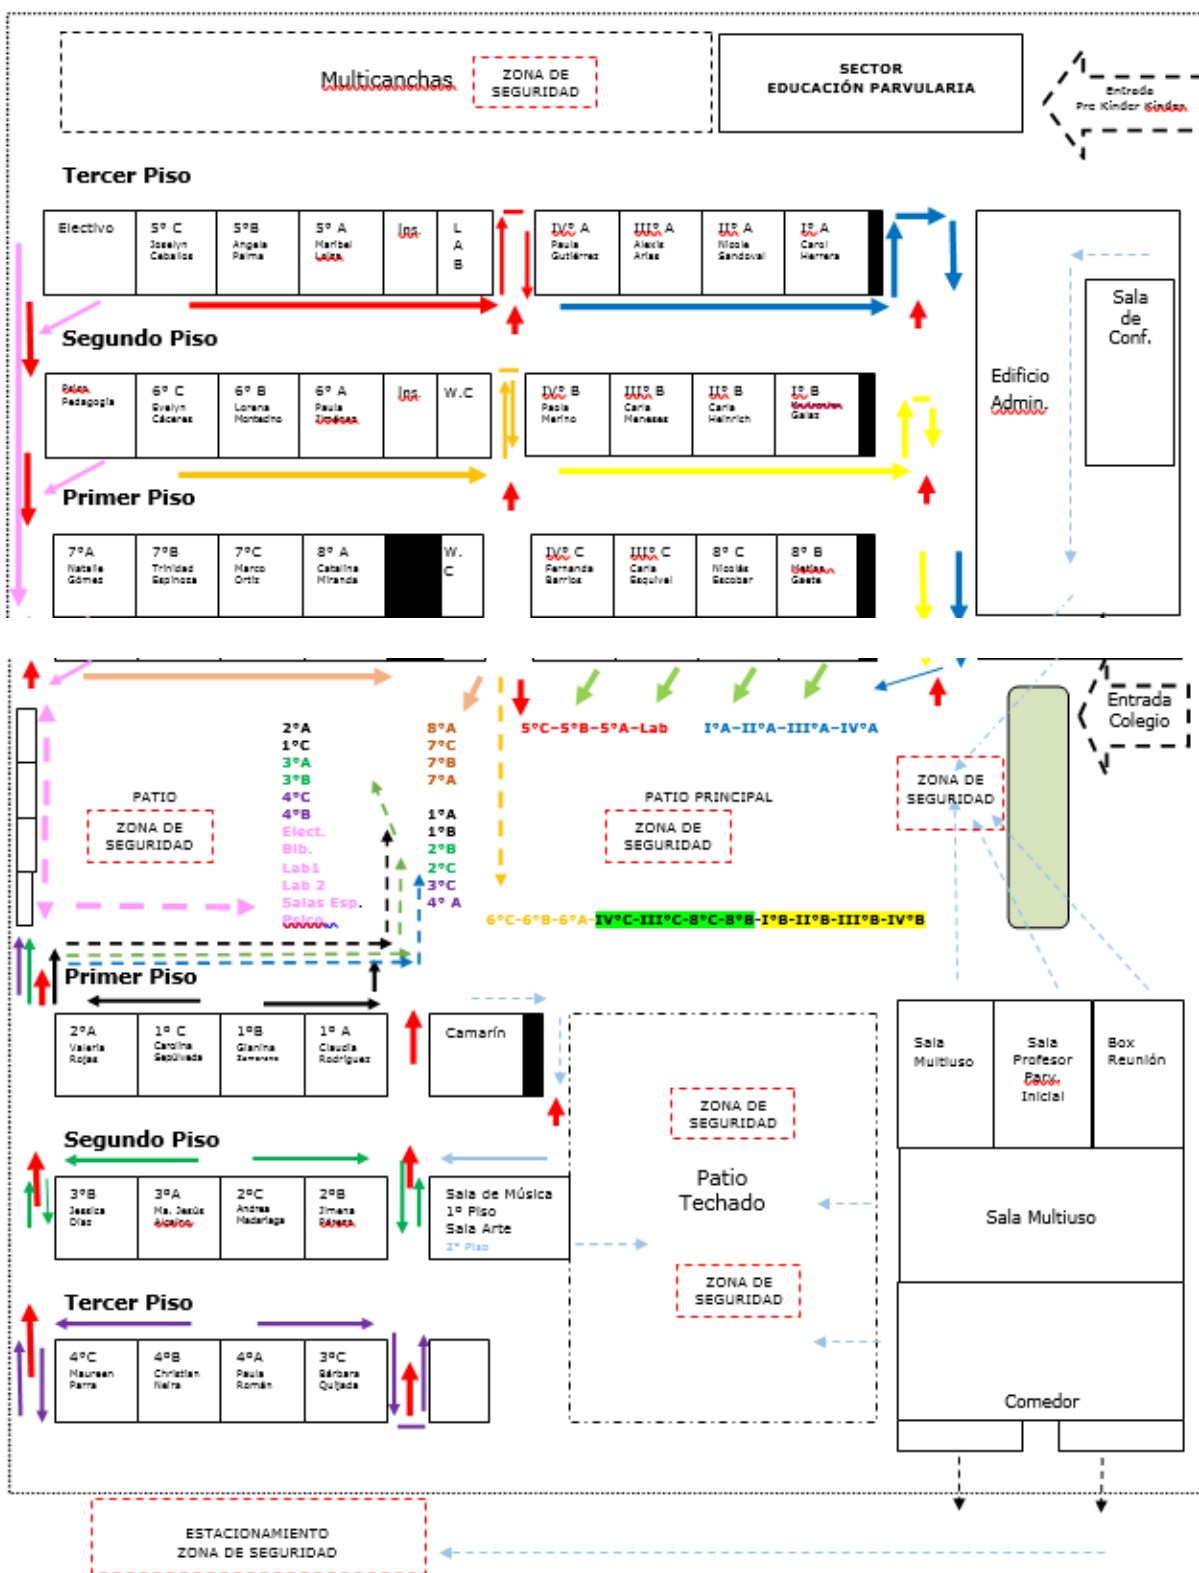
Multicanchas

ZONA DE SEGURIDAD

SECTOR EDUCACIÓN PARVULARIA

Entrada Pre Kinder Kinder

Tercer Piso

| Electivo | 5° C Joselyn Ceballos | 5°B Angela Palma | 5° A Maribel Lajas | Ing. | LAB |
|---|---|---|---|---|---|

| IV° A Paula Gutiérrez | III° A Alexis Arias | II° A Nicole Sandoval | I° A Carol Herrera |
|---|---|---|---|

Segundo Piso

| Sala Pedagogía | 6° C Evelyn Cáceres | 6° B Lorena Montecino | 6° A Paula Jiménez | Ing. | W.C |
|---|---|---|---|---|---|

| IV° B Paola Merino | III° B Carla Meneses | II° B Carla Heinrich | I° B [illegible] Gaiaz |
|---|---|---|---|

Primer Piso

| 7°A Natalie Gómez | 7°B Trinidad Espinoza | 7°C Marco Ortiz | 8° A Catalina Miranda | | W.C |
|---|---|---|---|---|---|

| IV° C Fernanda Barrios | III° C Carla Esquivel | 8° C Nicolás Escobar | 8° B Matías Gaete |
|---|---|---|---|

Edificio Admin.

Sala de Conf.

Entrada Colegio

2°A
1°C
3°A
3°B
4°C
4°B
Elect.
Bib.
Lab1
Lab 2
Salas Esp.
Psico.

8°A
7°C
7°B
7°A

1°A
1°B
2°B
2°C
3°C
4° A

5°C-5°B-5°A-Lab

I°A-II°A-III°A-IV°A

PATIO

ZONA DE SEGURIDAD

PATIO PRINCIPAL

ZONA DE SEGURIDAD

ZONA DE SEGURIDAD

6°C-6°B-6°A-IV°C-III°C-8°C-8°B-I°B-II°B-III°B-IV°B

Primer Piso

| 2°A Valeria Rojas | 1° C Carolina Sepúlveda | 1°B Gianina Zamorano | 1° A Claudia Rodríguez |
|---|---|---|---|

Camarín

Segundo Piso

| 3°B Jessica Díaz | 3°A Ma. Jesús Alcaíno | 2°C Andrea Madariaga | 2°B Jimena Cabrera |
|---|---|---|---|

Sala de Música 1° Piso
Sala Arte
2° Piso

Tercer Piso

| 4°C Maureen Parra | 4°B Christian Neira | 4°A Paula Román | 3°C Bárbara Quijada |
|---|---|---|---|

ZONA DE SEGURIDAD

Patio Techado

ZONA DE SEGURIDAD

| Sala Multiuso | Sala Profesor Parv. Inicial | Box Reunión |
|---|---|---|

Sala Multiuso

Comedor

ESTACIONAMIENTO
ZONA DE SEGURIDAD